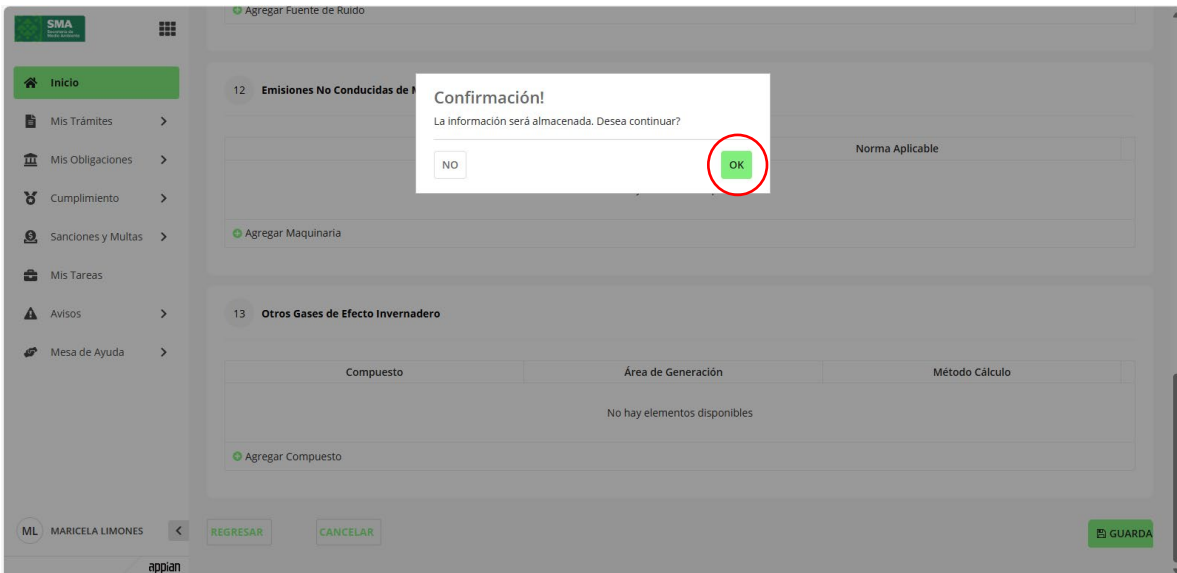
SMA

Inicio
Mis Trámites
Mis Obligaciones
Cumplimiento
Sanciones y Multas
Mis Tareas
Avisos
Mesa de Ayuda

ML MARICELA LIMONES
appian

Agregar Fuente de Ruido

12 Emisiones No Conducidas de M

Norma Aplicable

Agregar Maquinaria

Confirmación!
La información será almacenada. Desea continuar?
NO
OK

13 Otros Gases de Efecto Invernadero

| Compuesto | Área de Generación | Método Cálculo |
|---|---|---|
| | No hay elementos disponibles | |

Agregar Compuesto

REGRESAR
CANCELAR
GUARDA